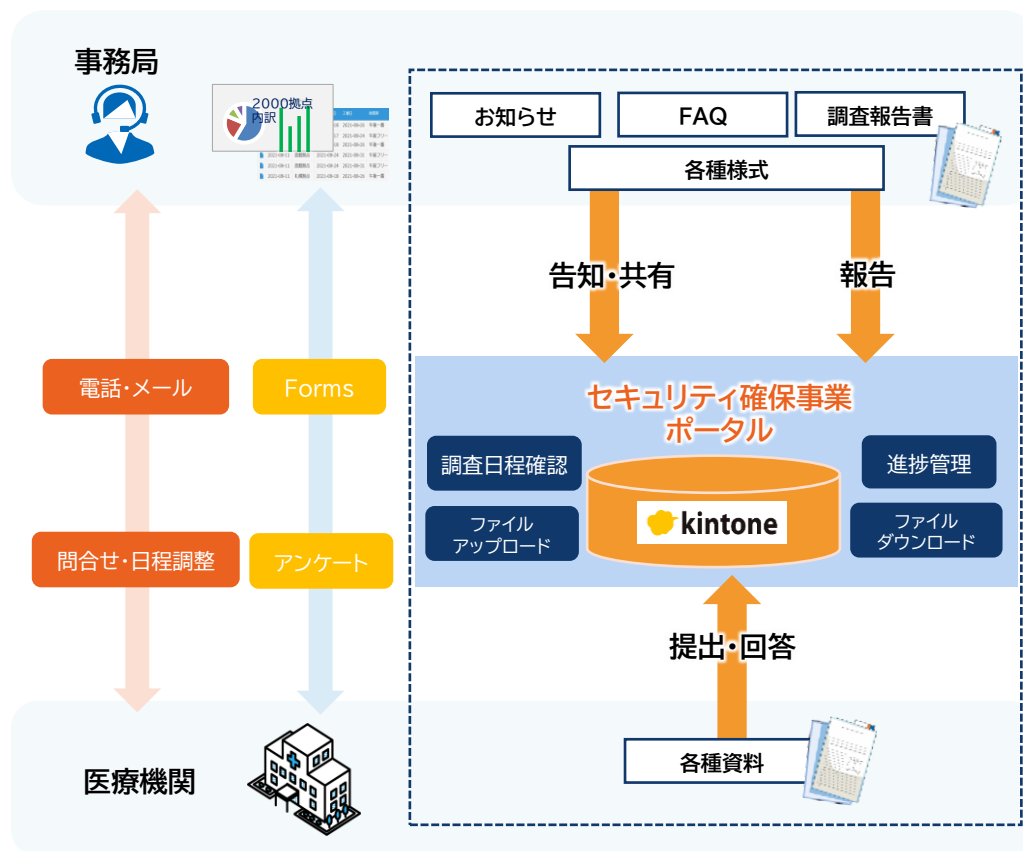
事務局

2000拠点
内訳

お知らせ

FAQ

調査報告書

各種様式

告知・共有

報告

電話・メール

Forms

セキュリティ確保事業
ポータル

調査日程確認

進捗管理

ファイル
アップロード

kintone

ファイル
ダウンロード

問合せ・日程調整

アンケート

提出・回答

医療機関

各種資料